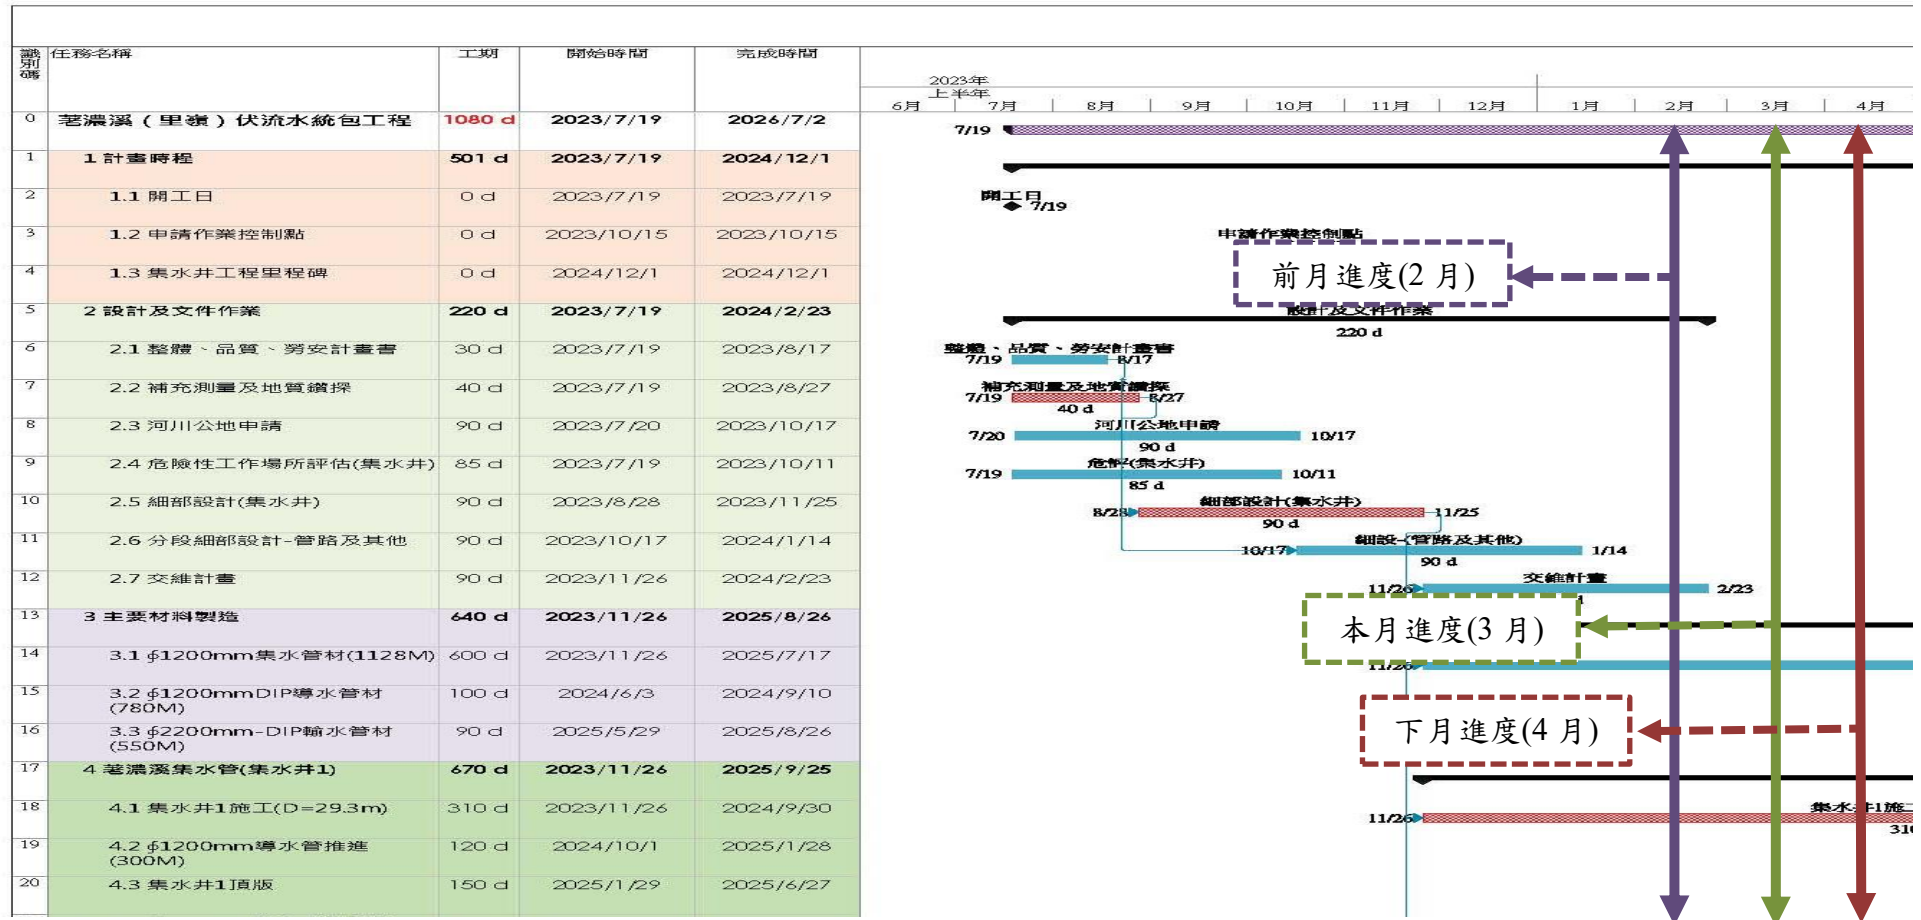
| 識別碼 | 任務名稱 | 工期 | 開始時間 | 完成時間 |
|---|---|---|---|---|
| 0 | 荖濃溪（里嶺）伏流水統包工程 | 1080 d | 2023/7/19 | 2026/7/2 |
| 1 | 1 計畫時程 | 501 d | 2023/7/19 | 2024/12/1 |
| 2 | 1.1 開工日 | 0 d | 2023/7/19 | 2023/7/19 |
| 3 | 1.2 申請作業控制點 | 0 d | 2023/10/15 | 2023/10/15 |
| 4 | 1.3 集水井工程里程碑 | 0 d | 2024/12/1 | 2024/12/1 |
| 5 | 2 設計及文件作業 | 220 d | 2023/7/19 | 2024/2/23 |
| 6 | 2.1 整體、品質、勞安計畫書 | 30 d | 2023/7/19 | 2023/8/17 |
| 7 | 2.2 補充測量及地質鑽探 | 40 d | 2023/7/19 | 2023/8/27 |
| 8 | 2.3 河川公地申請 | 90 d | 2023/7/20 | 2023/10/17 |
| 9 | 2.4 危險性工作場所評估(集水井) | 85 d | 2023/7/19 | 2023/10/11 |
| 10 | 2.5 細部設計(集水井) | 90 d | 2023/8/28 | 2023/11/25 |
| 11 | 2.6 分段細部設計-管路及其他 | 90 d | 2023/10/17 | 2024/1/14 |
| 12 | 2.7 交維計畫 | 90 d | 2023/11/26 | 2024/2/23 |
| 13 | 3 主要材料製造 | 640 d | 2023/11/26 | 2025/8/26 |
| 14 | 3.1 $\phi$1200mm集水管材(1128M) | 600 d | 2023/11/26 | 2025/7/17 |
| 15 | 3.2 $\phi$1200mmDIP導水管材(780M) | 100 d | 2024/6/3 | 2024/9/10 |
| 16 | 3.3 $\phi$2200mm-DIP輸水管材(550M) | 90 d | 2025/5/29 | 2025/8/26 |
| 17 | 4 荖濃溪集水管(集水井1) | 670 d | 2023/11/26 | 2025/9/25 |
| 18 | 4.1 集水井1施工(D=29.3m) | 310 d | 2023/11/26 | 2024/9/30 |
| 19 | 4.2 $\phi$1200mm導水管推進(300M) | 120 d | 2024/10/1 | 2025/1/28 |
| 20 | 4.3 集水井1頂版 | 150 d | 2025/1/29 | 2025/6/27 |

2023年 上半年 6月 7月 8月 9月 10月 11月 12月 1月 2月 3月 4月

7/19
開工日 7/19
申請作業控制點
前月進度(2 月)
設計及文件作業
220 d
整體、品質、勞安計畫書 7/19 8/17
補充測量及地質鑽探 7/19 8/27 40 d
7/20 河川公地申請 10/17 90 d
7/19 危評(集水井) 10/11 85 d
8/28 細部設計(集水井) 11/25 90 d
10/17 細設-(管路及其他) 1/14 90 d
11/26 交維計畫 2/23
本月進度(3 月)
11/26
下月進度(4 月)
11/26 集水井1施
310